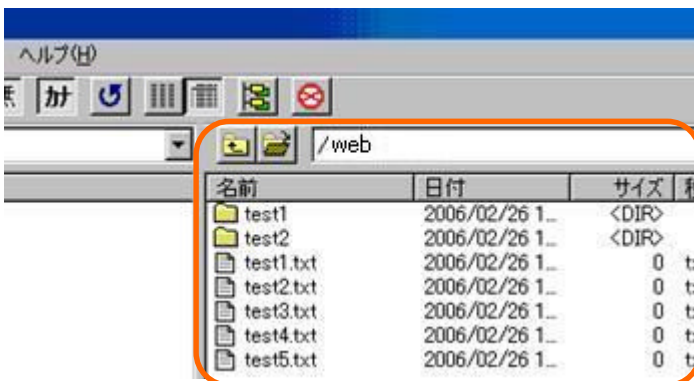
ヘルプ(H)

カナ

/web

| 名前 | 日付 | サイズ |
|---|---|---|
| test1 | 2006/02/26 1... | <DIR> |
| test2 | 2006/02/26 1... | <DIR> |
| test1.txt | 2006/02/26 1... | 0 |
| test2.txt | 2006/02/26 1... | 0 |
| test3.txt | 2006/02/26 1... | 0 |
| test4.txt | 2006/02/26 1... | 0 |
| test5.txt | 2006/02/26 1... | 0 |